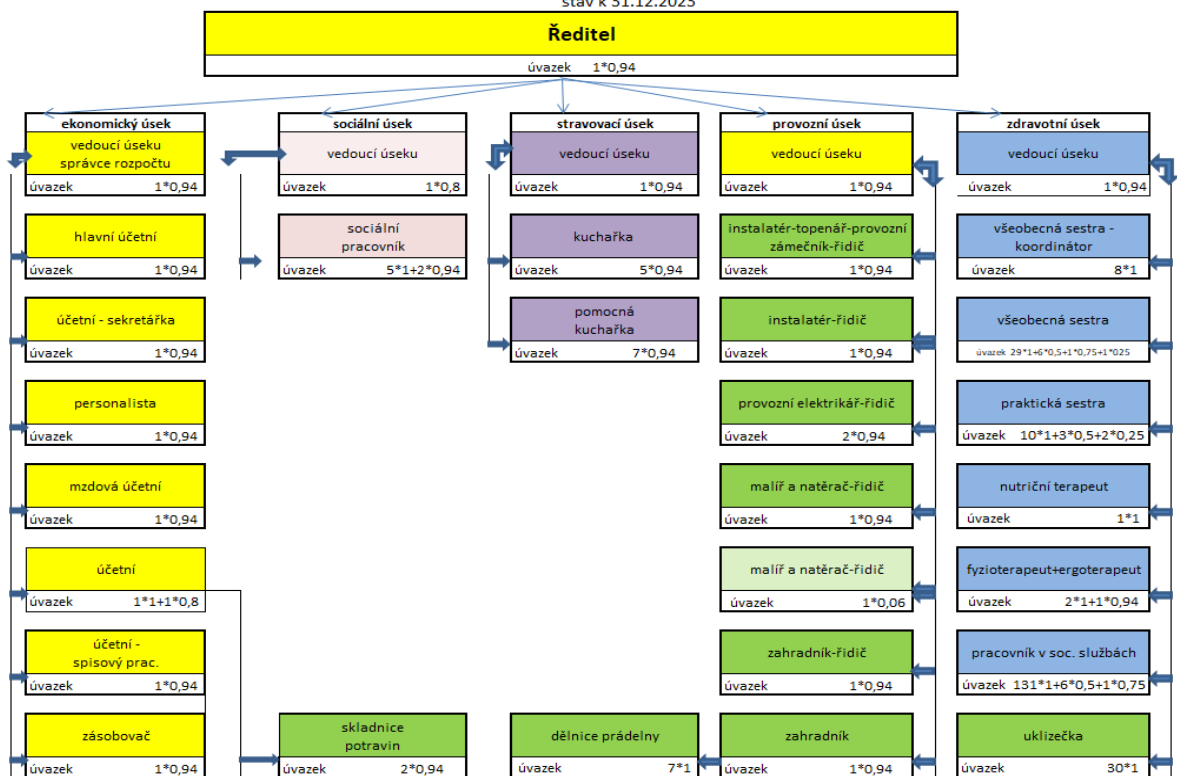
stav k 31.12.2023

Ředitel
úvazek 1*0,94

ekonomický úsek
vedoucí úseku správce rozpočtu
úvazek 1*0,94

hlavní účetní
úvazek 1*0,94

účetní - sekretářka
úvazek 1*0,94

personalista
úvazek 1*0,94

mzdová účetní
úvazek 1*0,94

účetní
úvazek 1*1+1*0,8

účetní - spisový prac.
úvazek 1*0,94

zásobovač
úvazek 1*0,94

sociální úsek
vedoucí úseku
úvazek 1*0,8

sociální pracovník
úvazek 5*1+2*0,94

skladnice potravin
úvazek 2*0,94

stravovací úsek
vedoucí úseku
úvazek 1*0,94

kuchařka
úvazek 5*0,94

pomocná kuchařka
úvazek 7*0,94

dělnice prádelny
úvazek 7*1

provozní úsek
vedoucí úseku
úvazek 1*0,94

instalatér-topenář-provozní zámečník-řidič
úvazek 1*0,94

instalatér-řidič
úvazek 1*0,94

provozní elektrikář-řidič
úvazek 2*0,94

malíř a natěrač-řidič
úvazek 1*0,94

malíř a natěrač-řidič
úvazek 1*0,06

zahradník-řidič
úvazek 1*0,94

zahradník
úvazek 1*0,94

zdravotní úsek
vedoucí úseku
úvazek 1*0,94

všeobecná sestra - koordinátor
úvazek 8*1

všeobecná sestra
úvazek 29*1+6*0,5+1*0,75+1*025

praktická sestra
úvazek 10*1+3*0,5+2*0,25

nutriční terapeut
úvazek 1*1

fyzioterapeut+ergoterapeut
úvazek 2*1+1*0,94

pracovník v soc. službách
úvazek 131*1+6*0,5+1*0,75

uklizečka
úvazek 30*1